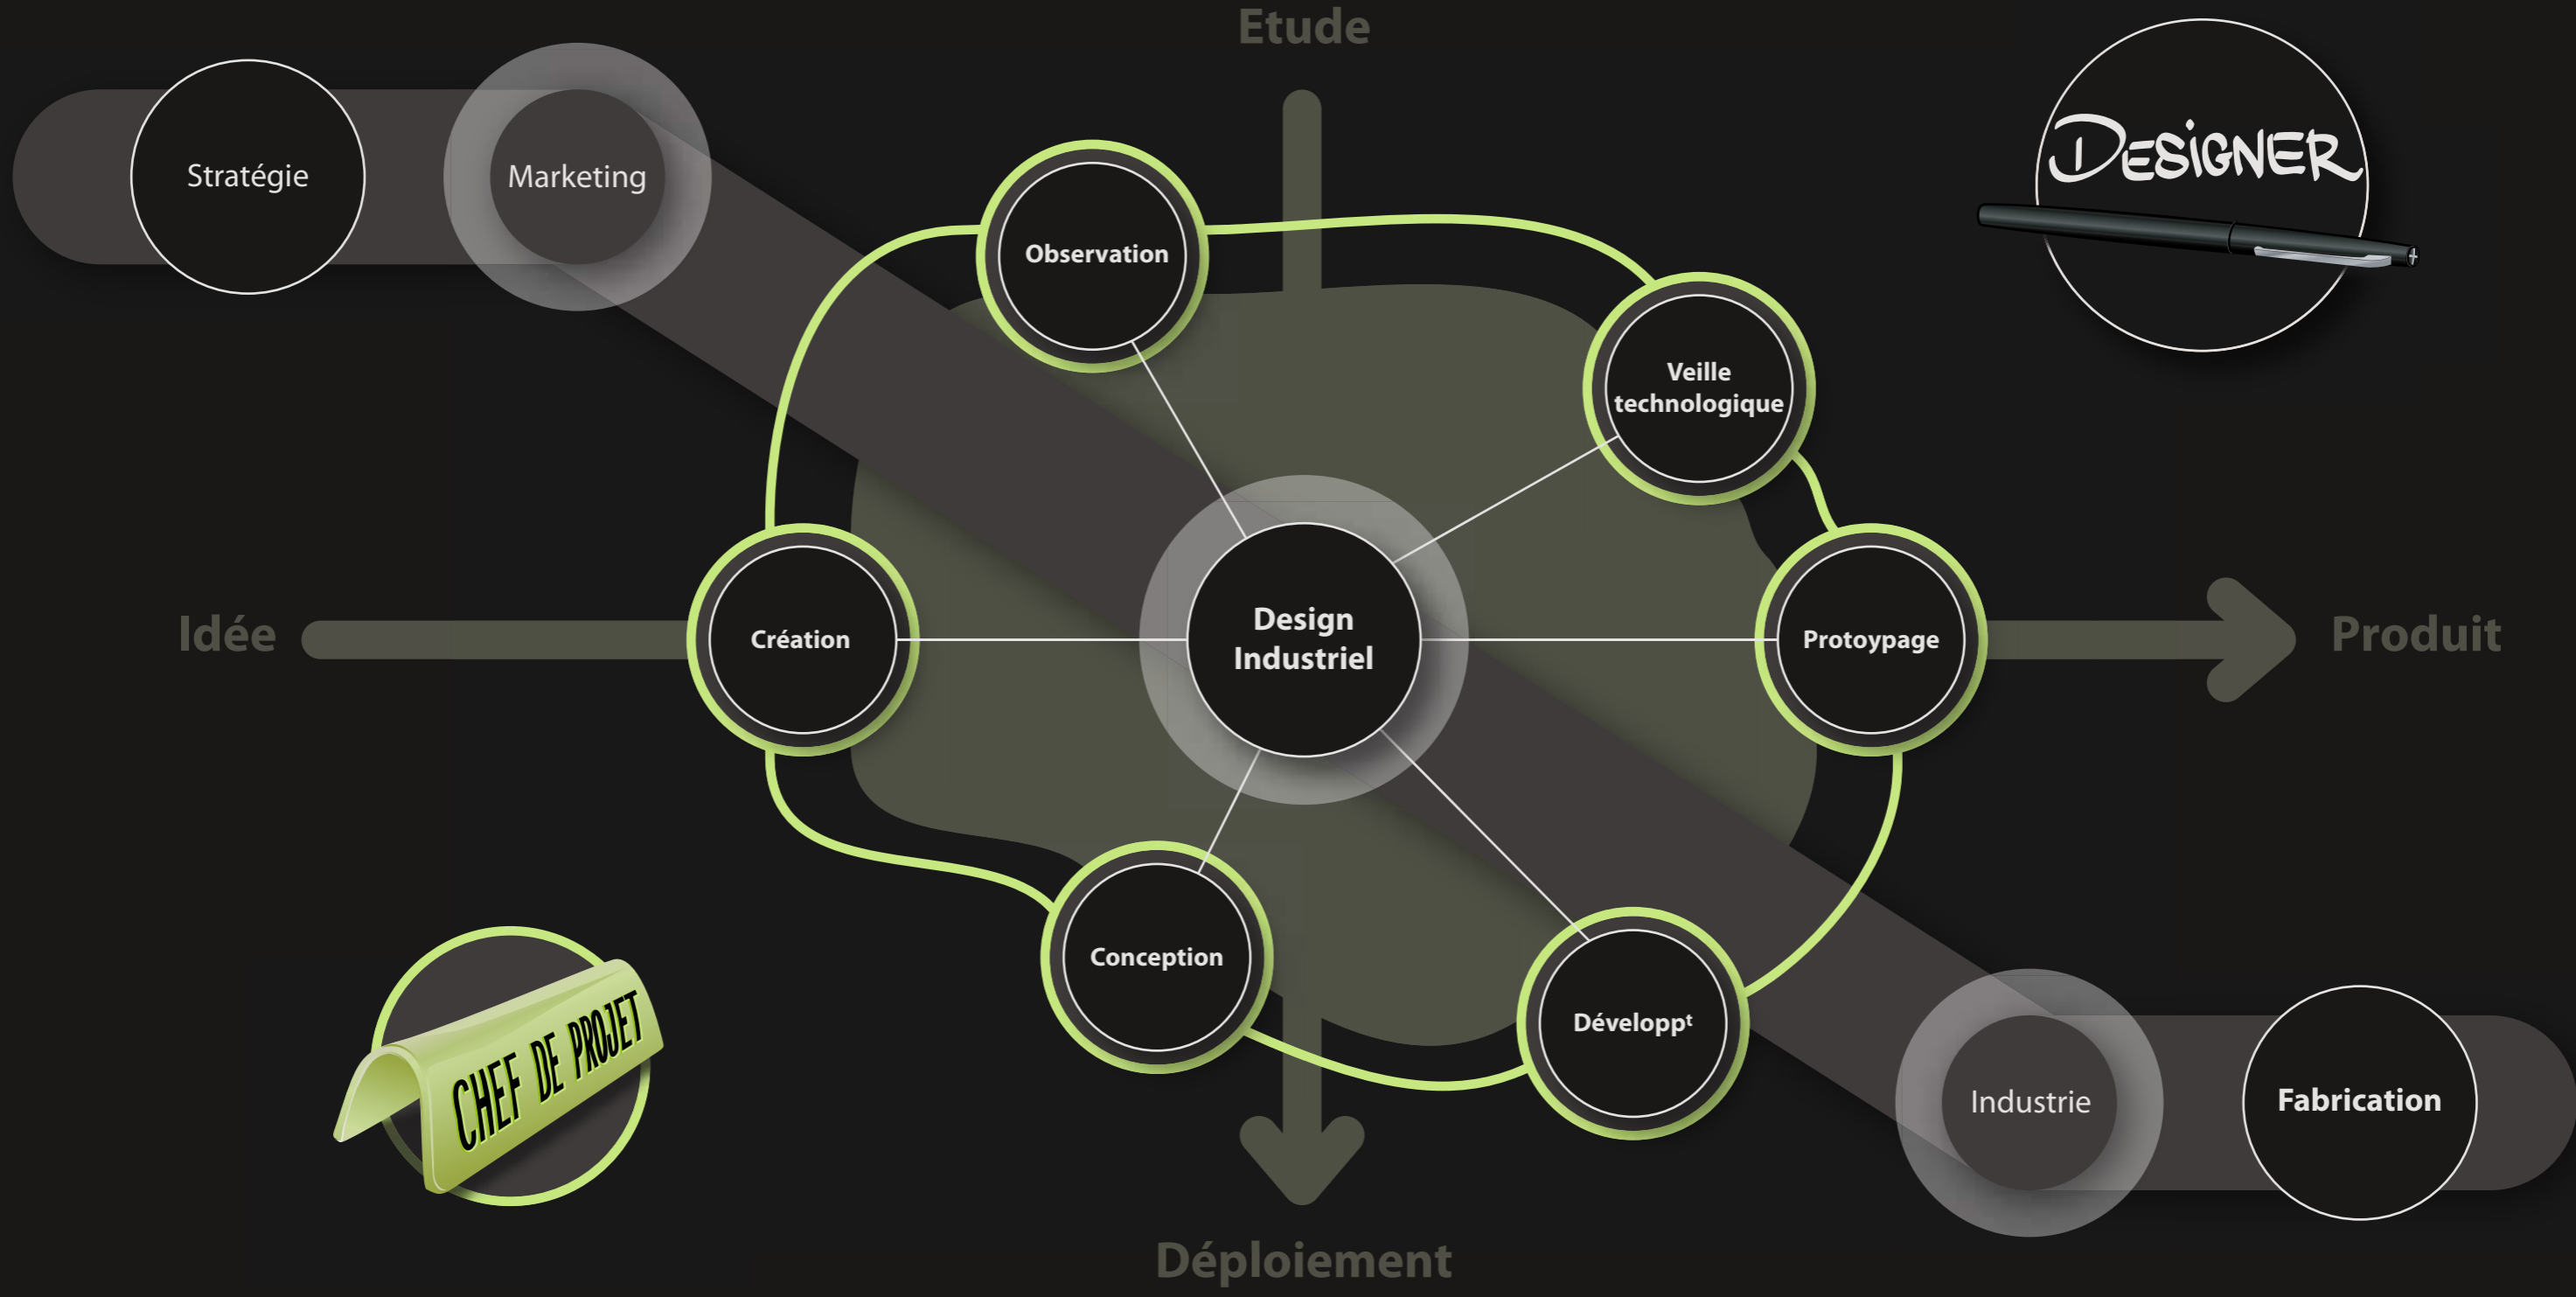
Etude

Stratégie

Marketing

DESIGNER

Observation

Veille technologique

Idée

Création

Design Industriel

Protoypage

Produit

Conception

Développt

CHEF DE PROJET

Industrie

Fabrication

Déploiement